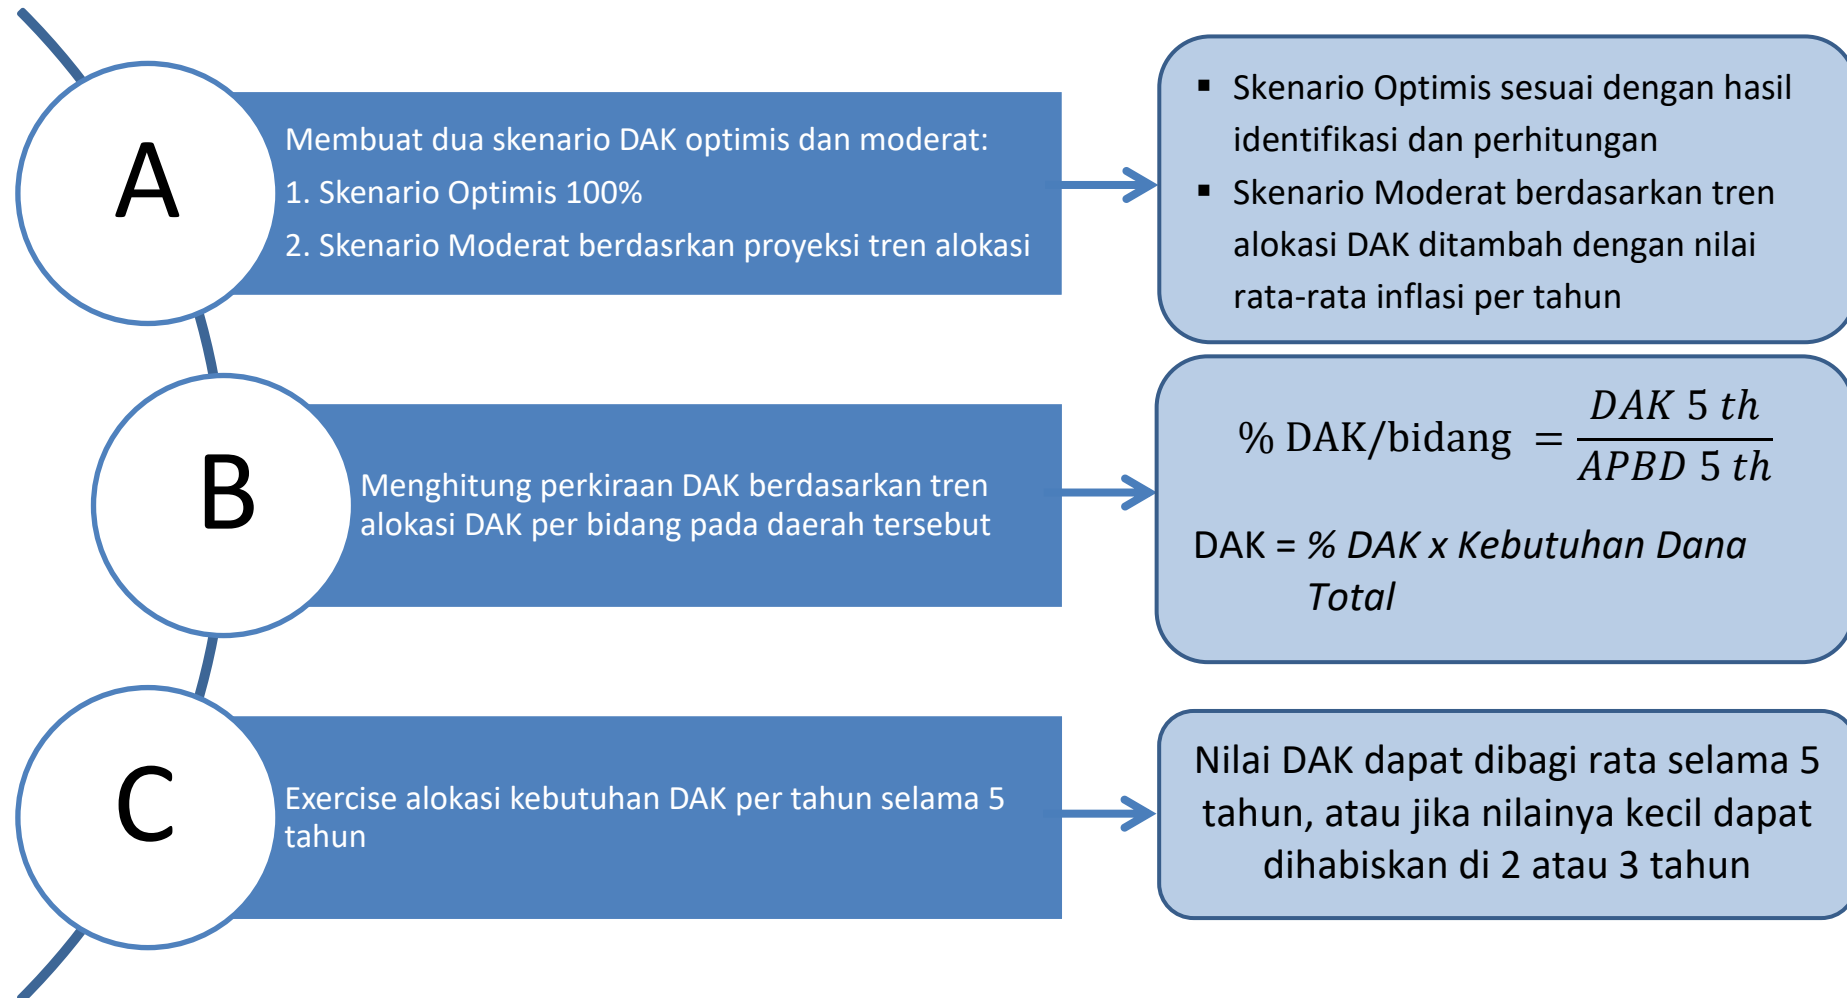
A

Membuat dua skenario DAK optimis dan moderat:

1. Skenario Optimis 100%

2. Skenario Moderat berdasrkan proyeksi tren alokasi

▪ Skenario Optimis sesuai dengan hasil identifikasi dan perhitungan

▪ Skenario Moderat berdasarkan tren alokasi DAK ditambah dengan nilai rata-rata inflasi per tahun

B

Menghitung perkiraan DAK berdasarkan tren alokasi DAK per bidang pada daerah tersebut

$\% \text{ DAK/bidang} = \frac{DAK\ 5\ th}{APBD\ 5\ th}$

DAK = *% DAK x Kebutuhan Dana Total*

C

Exercise alokasi kebutuhan DAK per tahun selama 5 tahun

Nilai DAK dapat dibagi rata selama 5 tahun, atau jika nilainya kecil dapat dihabiskan di 2 atau 3 tahun